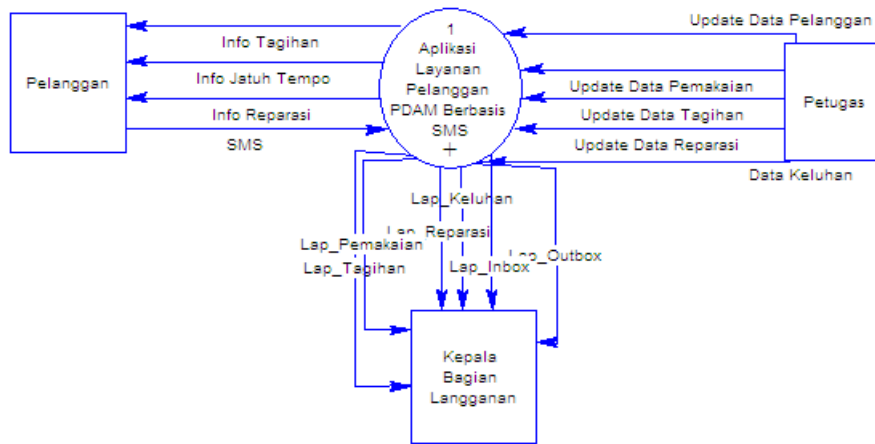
Pelanggan

Info Tagihan

Info Jatuh Tempo

Info Reparasi

SMS

1
Aplikasi
Layanan
Pelanggan
PDAM Berbasis
SMS
+

Update Data Pelanggan

Update Data Pemakaian

Update Data Tagihan

Update Data Reparasi

Petugas

Data Keluhan

Lap_Keluhan

Lap_Reparasi

Lap_Pemakaian

Lap_Tagihan

Lap_Inbox

Lap_Outbox

Kepala
Bagian
Langganan